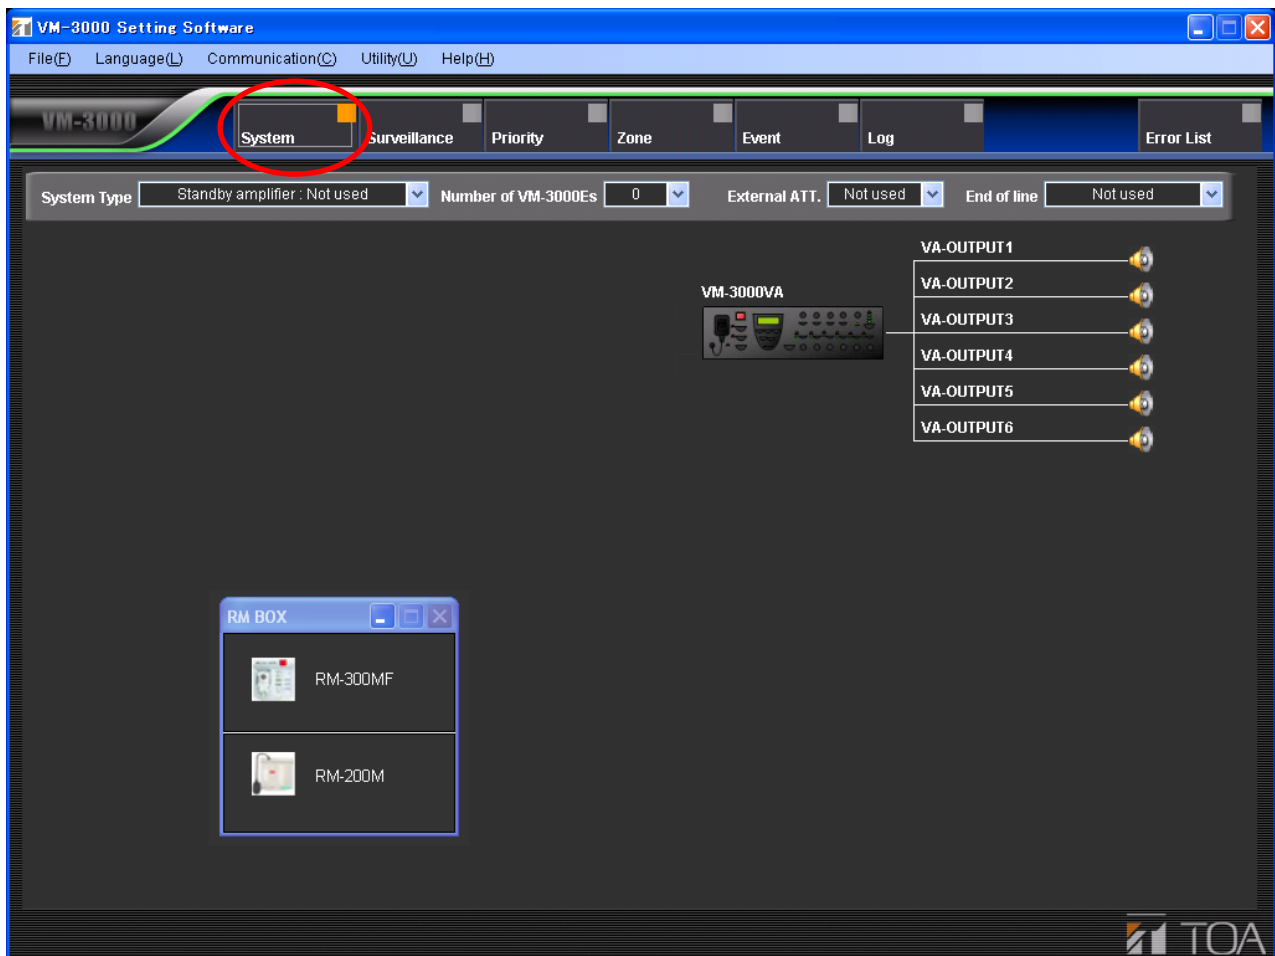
VM-3000 Setting Software

File(F) Language(L) Communication(C) Utility(U) Help(H)

VM-3000

System Surveillance Priority Zone Event Log Error List

System Type Standby amplifier : Not used Number of VM-3000Es 0 External ATT. Not used End of line Not used

VA-OUTPUT1
VA-OUTPUT2
VA-OUTPUT3
VA-OUTPUT4
VA-OUTPUT5
VA-OUTPUT6

VM-3000VA

RM BOX

RM-300MF

RM-200M

TOA